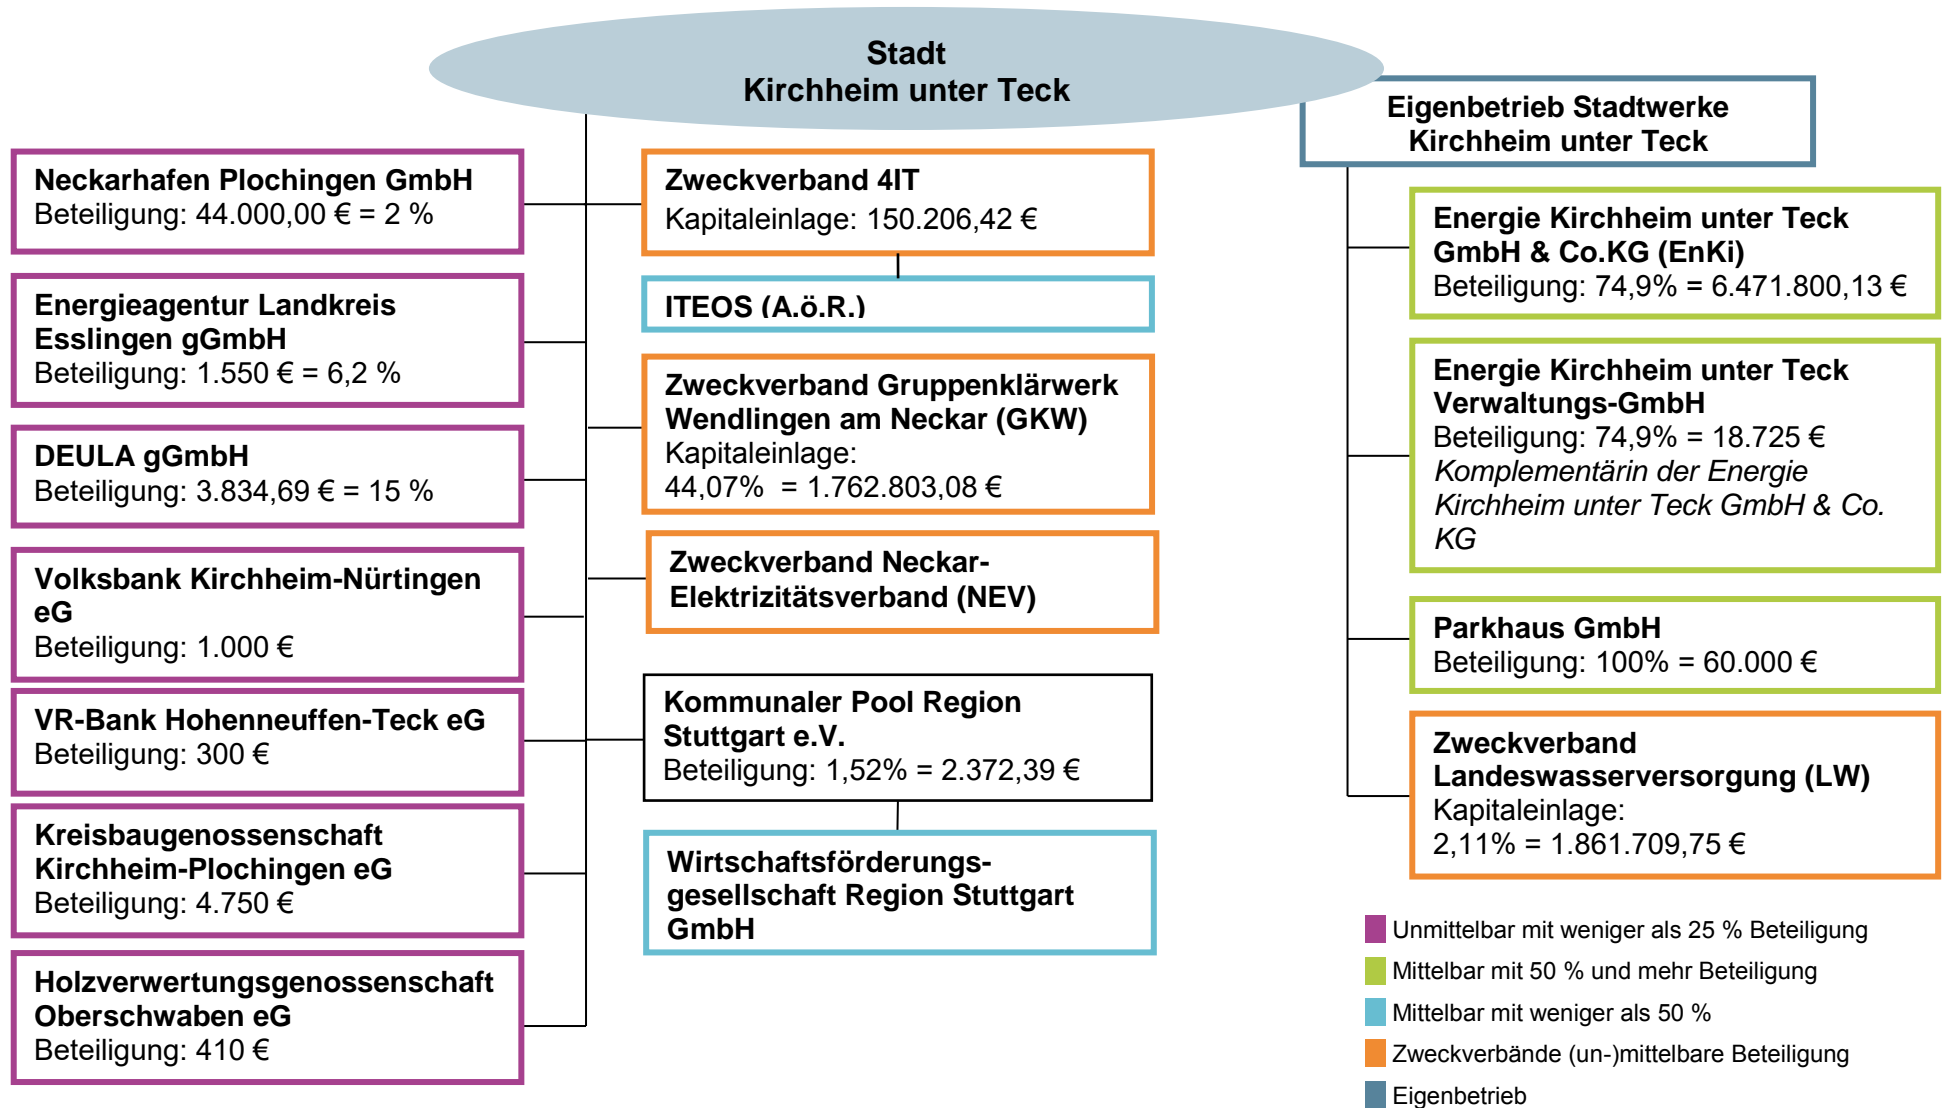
Stadt
Kirchheim unter Teck

Neckarhafen Plochingen GmbH
Beteiligung: 44.000,00 € = 2 %

Energieagentur Landkreis Esslingen gGmbH
Beteiligung: 1.550 € = 6,2 %

DEULA gGmbH
Beteiligung: 3.834,69 € = 15 %

Volksbank Kirchheim-Nürtingen eG
Beteiligung: 1.000 €

VR-Bank Hohenneuffen-Teck eG
Beteiligung: 300 €

Kreisbaugenossenschaft Kirchheim-Plochingen eG
Beteiligung: 4.750 €

Holzverwertungsgenossenschaft Oberschwaben eG
Beteiligung: 410 €

Zweckverband 4IT
Kapitaleinlage: 150.206,42 €

ITEOS (A.ö.R.)

Zweckverband Gruppenklärwerk Wendlingen am Neckar (GKW)
Kapitaleinlage:
44,07% = 1.762.803,08 €

Zweckverband Neckar-Elektrizitätsverband (NEV)

Kommunaler Pool Region Stuttgart e.V.
Beteiligung: 1,52% = 2.372,39 €

Wirtschaftsförderungsgesellschaft Region Stuttgart GmbH

Eigenbetrieb Stadtwerke
Kirchheim unter Teck

Energie Kirchheim unter Teck GmbH & Co.KG (EnKi)
Beteiligung: 74,9% = 6.471.800,13 €

Energie Kirchheim unter Teck Verwaltungs-GmbH
Beteiligung: 74,9% = 18.725 €
Komplementärin der Energie Kirchheim unter Teck GmbH & Co. KG

Parkhaus GmbH
Beteiligung: 100% = 60.000 €

Zweckverband Landeswasserversorgung (LW)
Kapitaleinlage:
2,11% = 1.861.709,75 €

Unmittelbar mit weniger als 25 % Beteiligung
Mittelbar mit 50 % und mehr Beteiligung
Mittelbar mit weniger als 50 %
Zweckverbände (un-)mittelbare Beteiligung
Eigenbetrieb